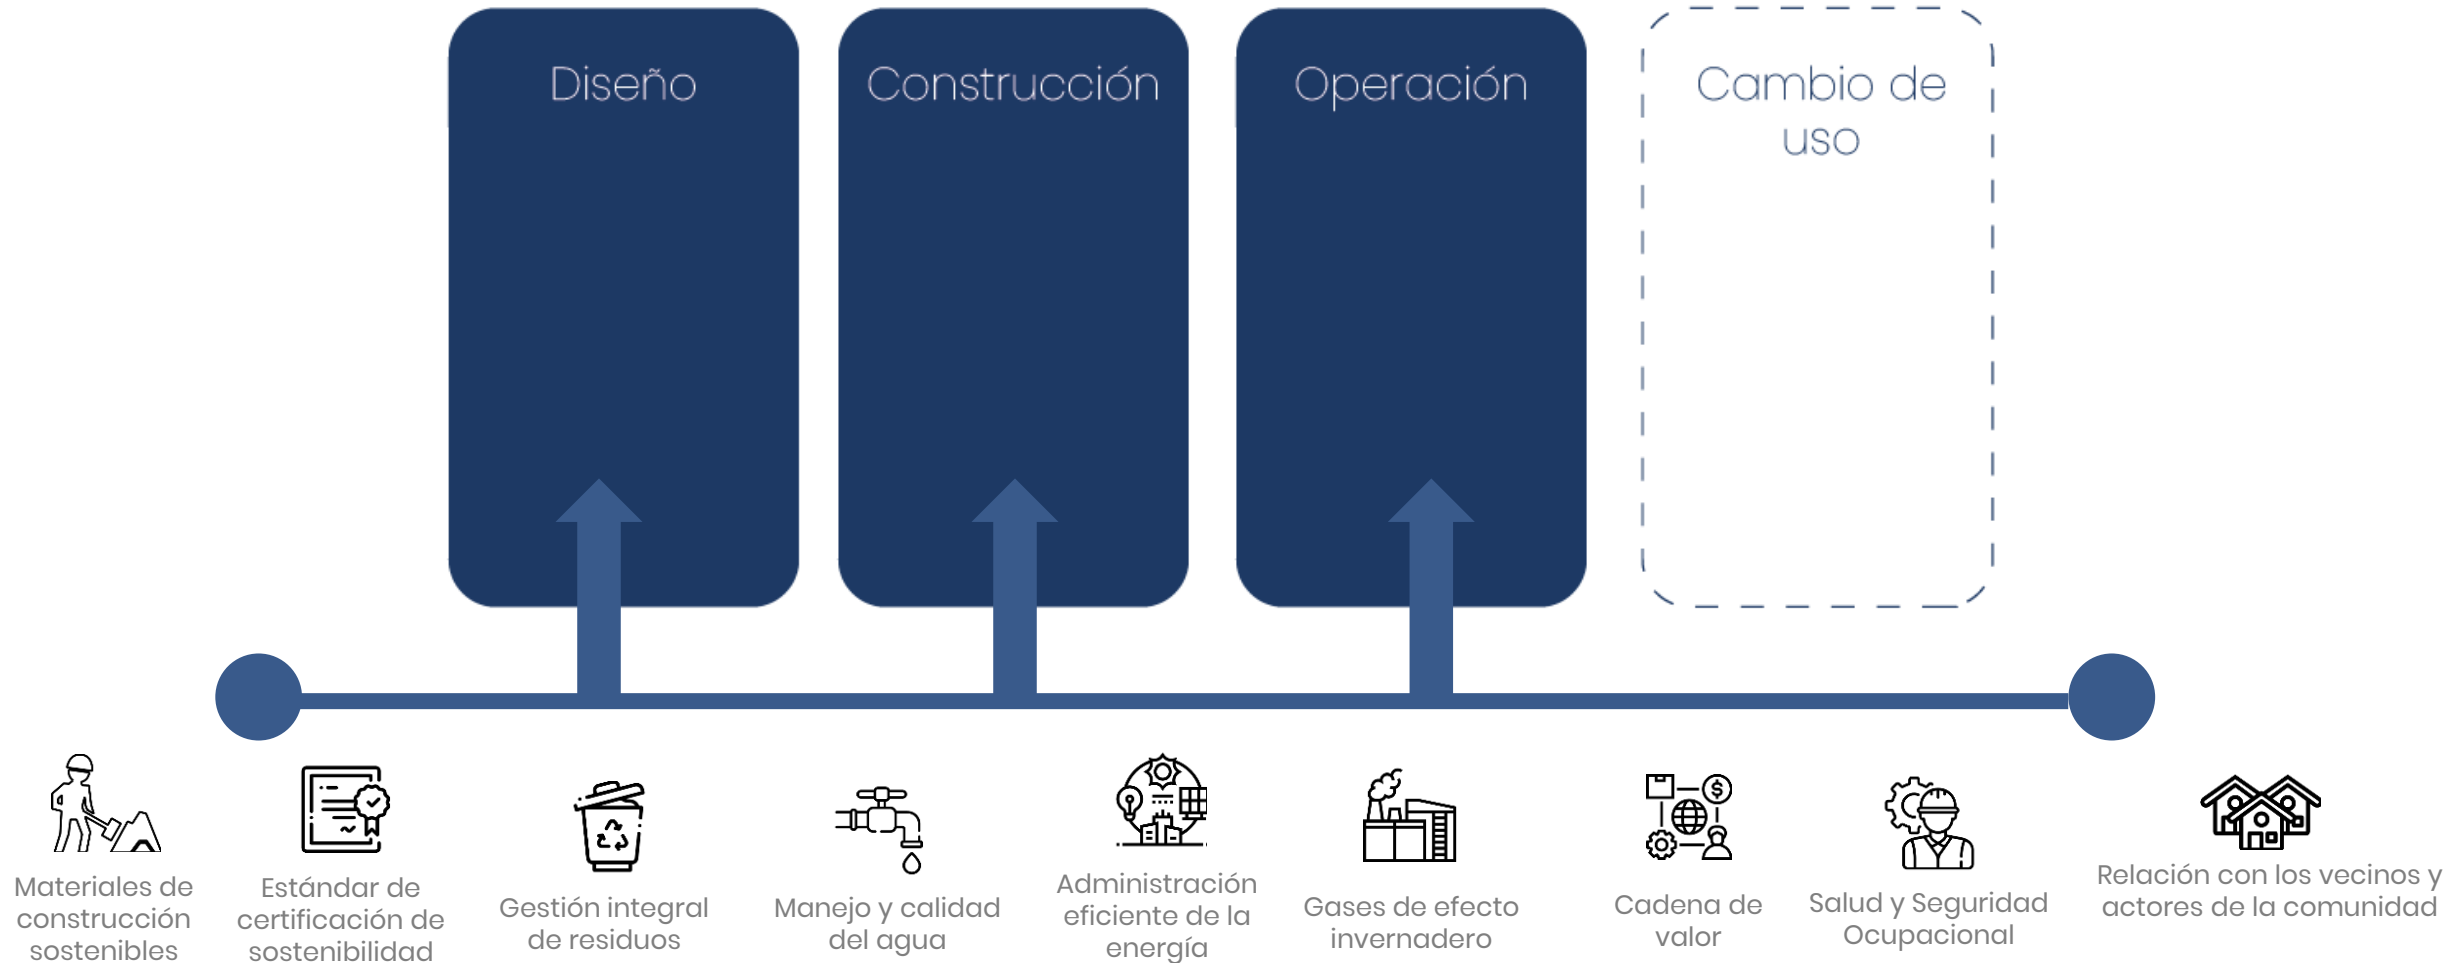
Diseño

Construcción

Operación

Cambio de uso

Materiales de construcción sostenibles

Estándar de certificación de sostenibilidad

Gestión integral de residuos

Manejo y calidad del agua

Administración eficiente de la energía

Gases de efecto invernadero

Cadena de valor

Salud y Seguridad Ocupacional

Relación con los vecinos y actores de la comunidad